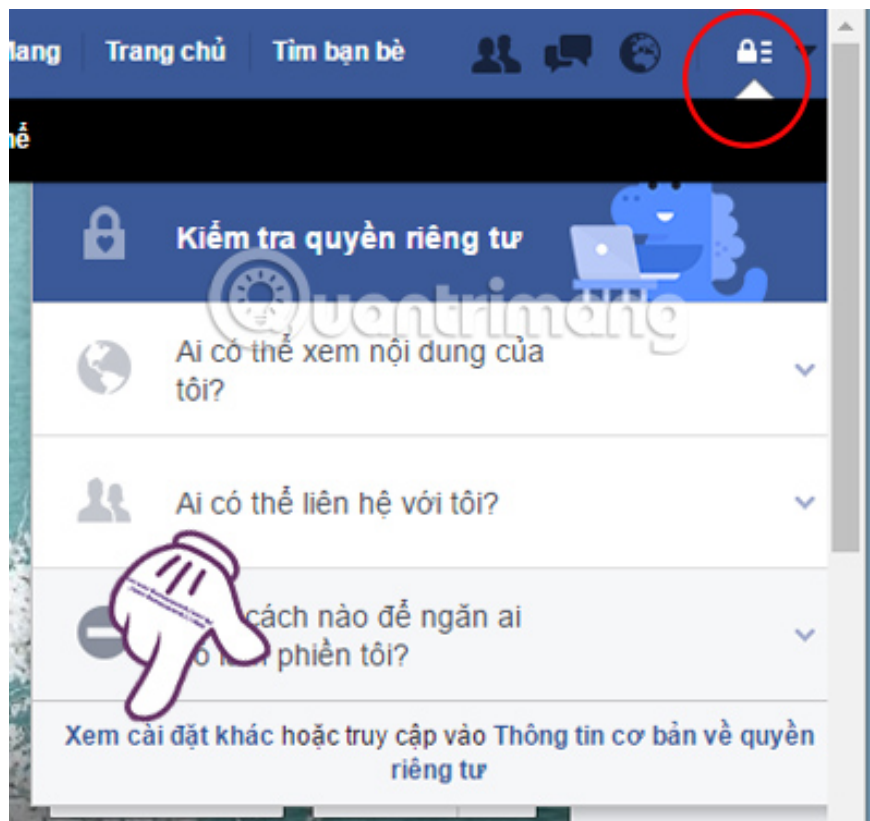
Mang Trang chủ Tìm bạn bè

hể

Kiểm tra quyền riêng tư

Quantrimang

Ai có thể xem nội dung của tôi?

Ai có thể liên hệ với tôi?

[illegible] cách nào để ngăn ai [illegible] phiền tôi?

Xem cài đặt khác hoặc truy cập vào Thông tin cơ bản về quyền riêng tư